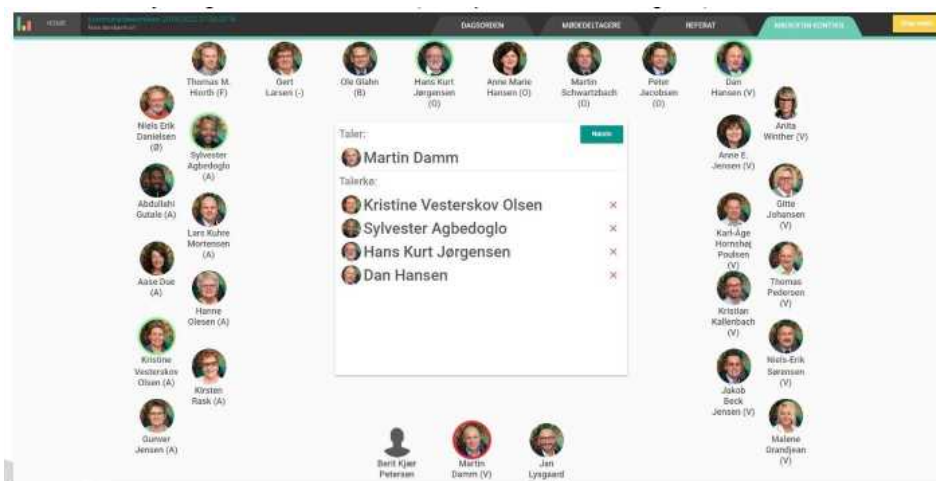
HOME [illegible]

DAGSORDEN MØDEDELTAGERE REFERAT MØDEFUNKTIONER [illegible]

Thomas M. Hiorth (F)
Gert Larsen (-)
Ole Glahn (B)
Hans Kurt Jørgensen (O)
Anne Marie Hansen (O)
Martin Schwartzbach (O)
Peter Jacobsen (O)
Dan Hansen (V)

Niels Erik Danielsen (Ø)
Sylvester Agbedoglo (A)
Abdullahi Gutale (A)
Lars Kuhre Mortensen (A)
Aase Due (A)
Hanne Olesen (A)
Kristine Vesterskov Olsen (A)
Kirsten Rask (A)
Gunver Jensen (A)

Taler:
Næste
Martin Damm
Talerke:
Kristine Vesterskov Olsen ×
Sylvester Agbedoglo ×
Hans Kurt Jørgensen ×
Dan Hansen ×

Anita Winther (V)
Anne E. Jensen (V)
Gitte Johansen (V)
Karl-Åge Hornshøj Poulsen (V)
Thomas Pedersen (V)
Kristian Kallenbach (V)
Niels-Erik Sørensen (V)
Jakob Beck Jensen (V)
Malene Grandjean (V)

Berit Kjær Petersen
Martin Damm (V)
Jan Lysgaard